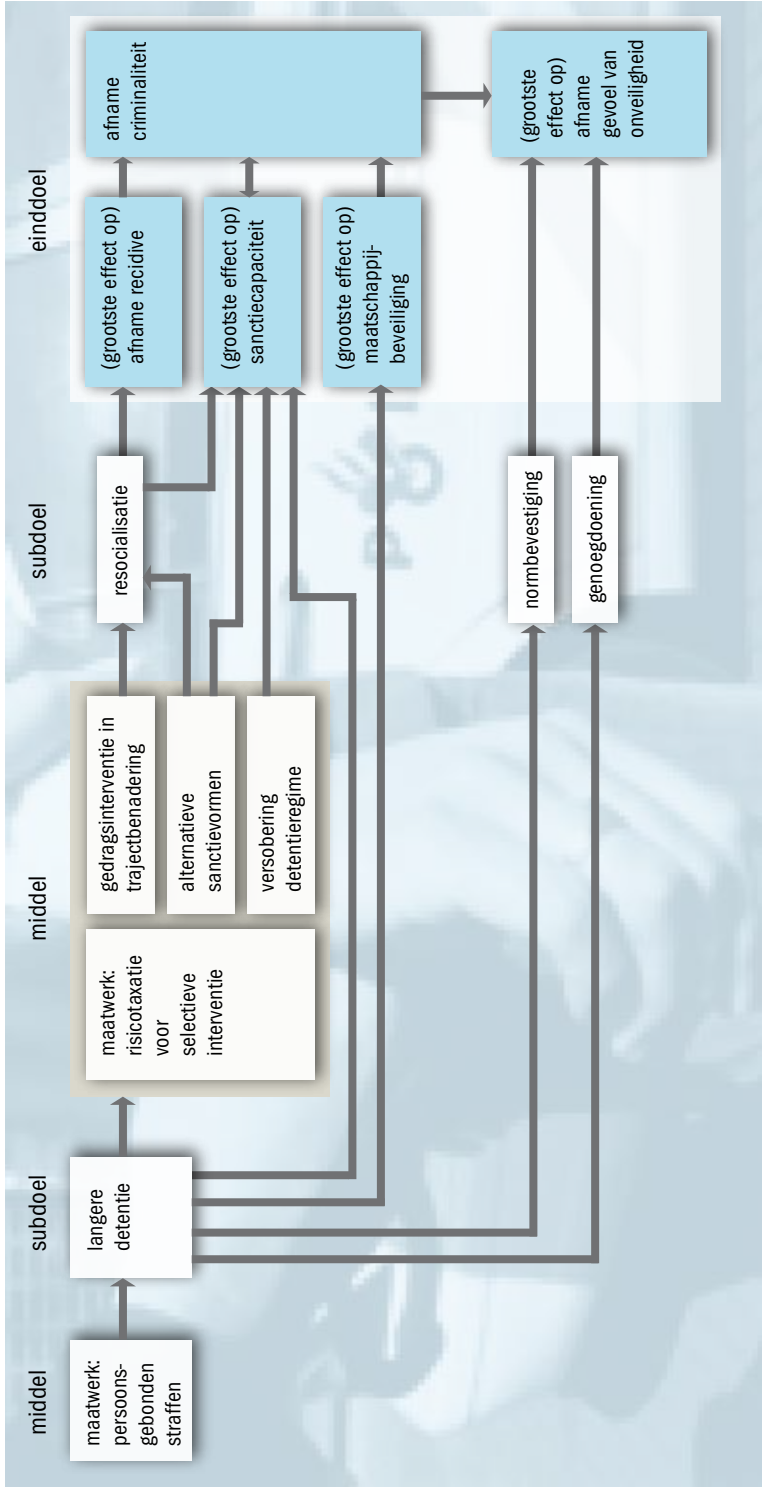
middel

maatwerk: persoonsgebonden straffen

subdoel

langere detentie

middel

maatwerk: risicotaxatie voor selectieve interventie

gedragsinterventie in trajectbenadering

alternatieve sanctievormen

versobering detentieregime

subdoel

resocialisatie

normbevestiging

genoegdoening

einddoel

(grootste effect op) afname recidive

(grootste effect op) sanctiecapaciteit

(grootste effect op) maatschappijbeveiliging

afname criminaliteit

(grootste effect op) afname gevoel van onveiligheid